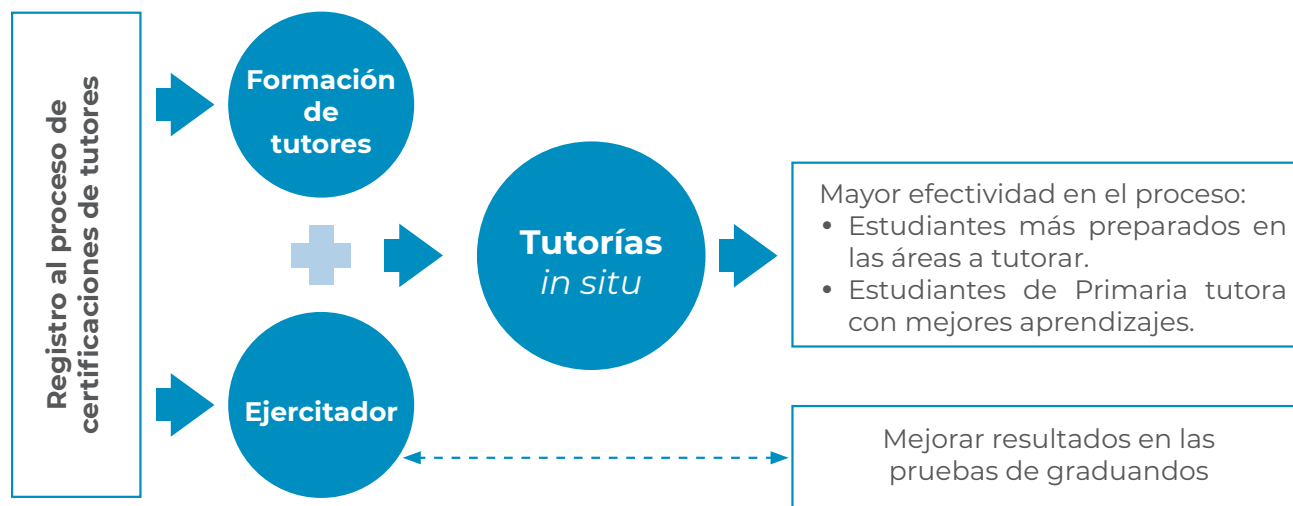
Registro al proceso de certificaciones de tutores

Formación de tutores

Ejercitador

Tutorías *in situ*

Mayor efectividad en el proceso:
• Estudiantes más preparados en las áreas a tutorar.
• Estudiantes de Primaria tutora con mejores aprendizajes.

Mejorar resultados en las pruebas de graduandos